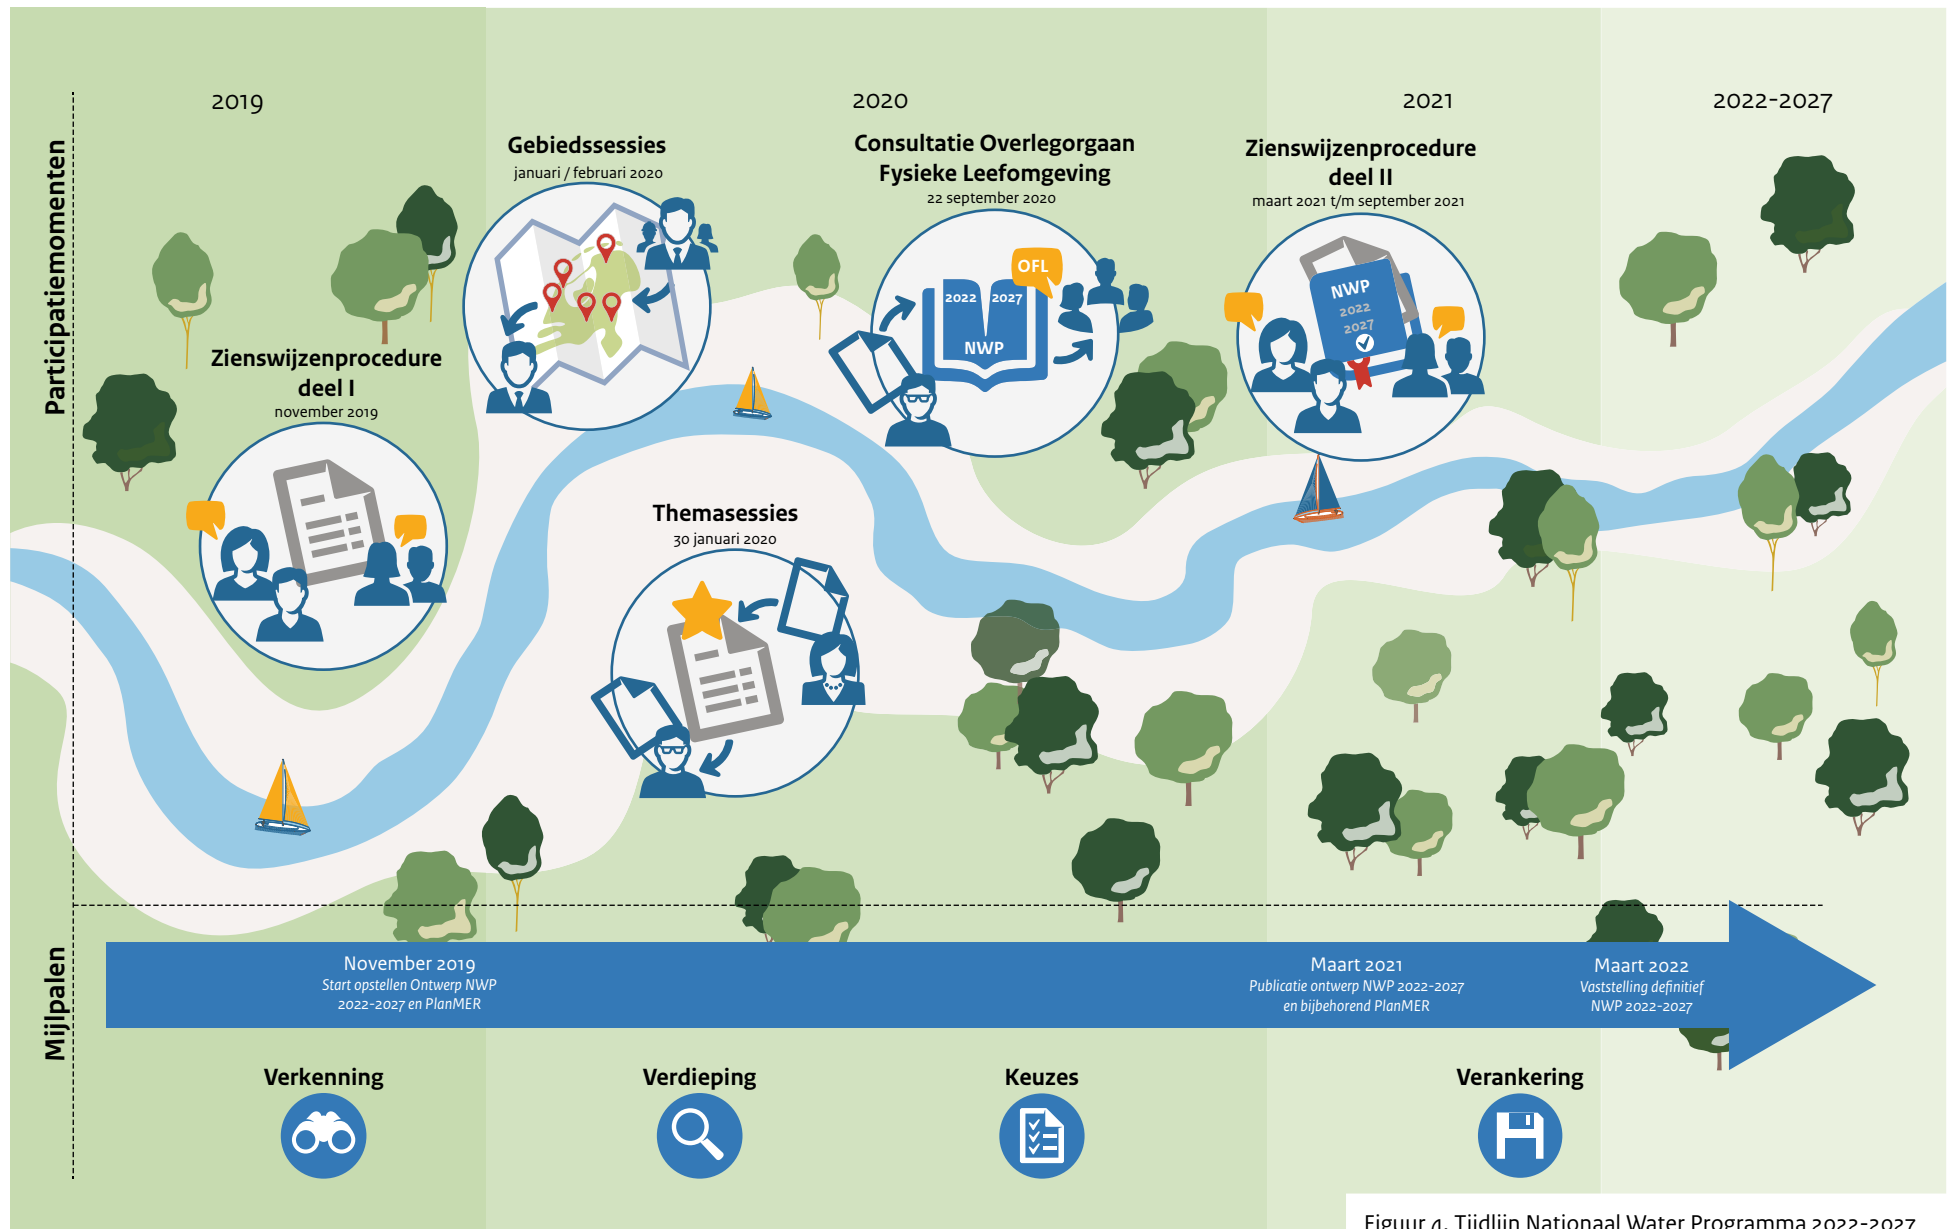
Participatiemomenten

2019

2020

2021

2022-2027

Gebiedssessies
januari / februari 2020

Consultatie Overlegorgaan Fysieke Leefomgeving
22 september 2020

OFL

2022 2027

NWP

Zienswijzenprocedure deel II
maart 2021 t/m september 2021

NWP
2022
2027

Zienswijzenprocedure deel I
november 2019

Themasessies
30 januari 2020

Mijlpalen

November 2019
Start opstellen Ontwerp NWP 2022-2027 en PlanMER

Maart 2021
Publicatie ontwerp NWP 2022-2027 en bijbehorend PlanMER

Maart 2022
Vaststelling definitief NWP 2022-2027

Verkenning

Verdieping

Keuzes

Verankering

Figuur 4. Tijdlijn Nationaal Water Programma 2022-2027